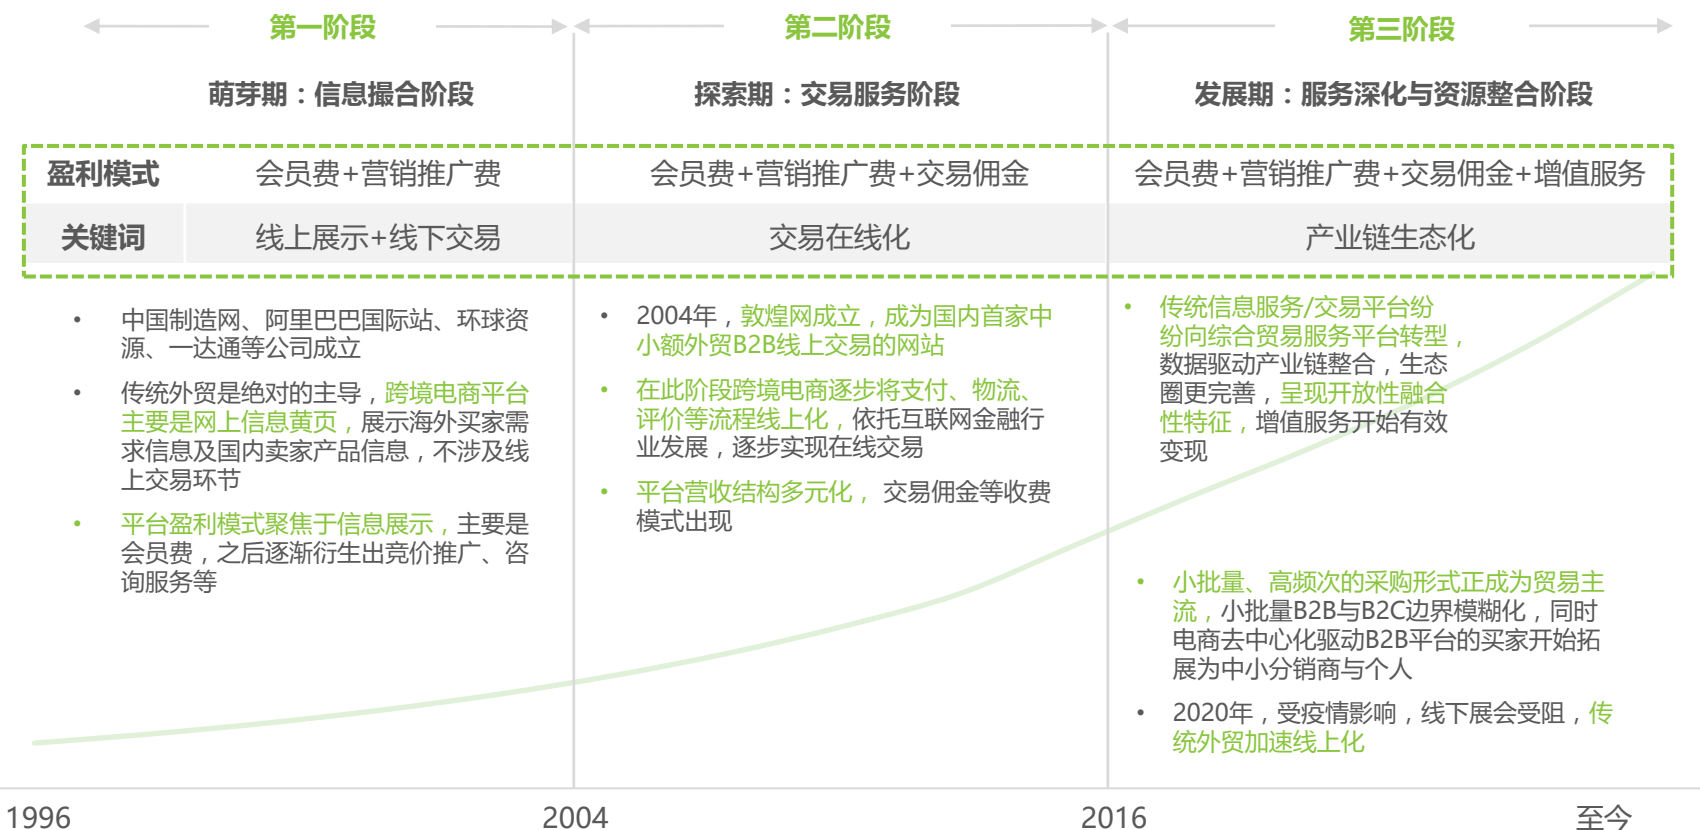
第一阶段

萌芽期：信息撮合阶段

第二阶段

探索期：交易服务阶段

第三阶段

发展期：服务深化与资源整合阶段

| 盈利模式 | 会员费+营销推广费 | 会员费+营销推广费+交易佣金 | 会员费+营销推广费+交易佣金+增值服务 |
|---|---|---|---|
| 关键词 | 线上展示+线下交易 | 交易在线化 | 产业链生态化 |

• 中国制造网、阿里巴巴国际站、环球资源、一达通等公司成立

• 传统外贸是绝对的主导，跨境电商平台主要是网上信息黄页，展示海外买家需求信息及国内卖家产品信息，不涉及线上交易环节

• 平台盈利模式聚焦于信息展示，主要是会员费，之后逐渐衍生出竞价推广、咨询服务等

• 2004年，敦煌网成立，成为国内首家中小额外贸B2B线上交易的网站

• 在此阶段跨境电商逐步将支付、物流、评价等流程线上化，依托互联网金融行业发展，逐步实现在线交易

• 平台营收结构多元化， 交易佣金等收费模式出现

• 传统信息服务/交易平台纷纷向综合贸易服务平台转型，数据驱动产业链整合，生态圈更完善，呈现开放性融合性特征，增值服务开始有效变现

• 小批量、高频次的采购形式正成为贸易主流，小批量B2B与B2C边界模糊化，同时电商去中心化驱动B2B平台的买家开始拓展为中小分销商与个人

• 2020年，受疫情影响，线下展会受阻，传统外贸加速线上化

1996

2004

2016

至今